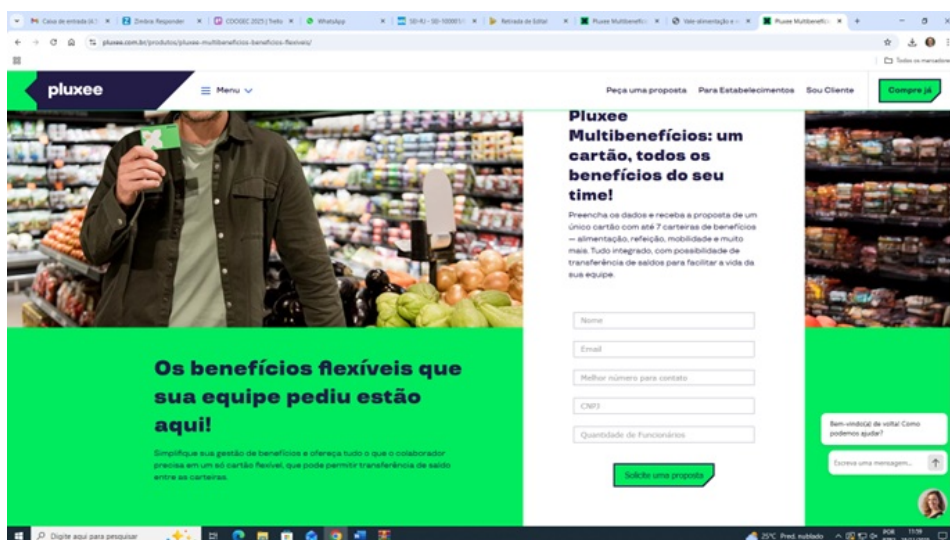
M Caixa de entrada | Zimbra: Responder | CDOGEC 2025 | Trello | WhatsApp | SEI-RJ - SEI-1000 | Retirada de Edital | Pluxee Multibenefíc | Vale-alimentação e | Pluxee Multibenefíc

pluxee.com.br/produtos/pluxee-multibeneficios-beneficios-flexiveis/

Todos os marcadores

pluxee

Menu

Peça uma proposta   Para Estabelecimentos   Sou Cliente   Compre já

Pluxee Multibenefícios: um cartão, todos os benefícios do seu time!

Preencha os dados e receba a proposta de um único cartão com até 7 carteiras de benefícios — alimentação, refeição, mobilidade e muito mais. Tudo integrado, com possibilidade de transferência de saldos para facilitar a vida da sua equipe.

Nome

Email

Melhor número para contato

CNPJ

Quantidade de Funcionários

Solicite uma proposta

Os benefícios flexíveis que sua equipe pediu estão aqui!

Simplifique sua gestão de benefícios e ofereça tudo o que o colaborador precisa em um só cartão flexível, que pode permitir transferência de saldo entre as carteiras.

Bem-vindo(a) de volta! Como podemos ajudar?

Escreva uma mensagem...

Digite aqui para pesquisar

25°C Pred. nublado   POR   13:59